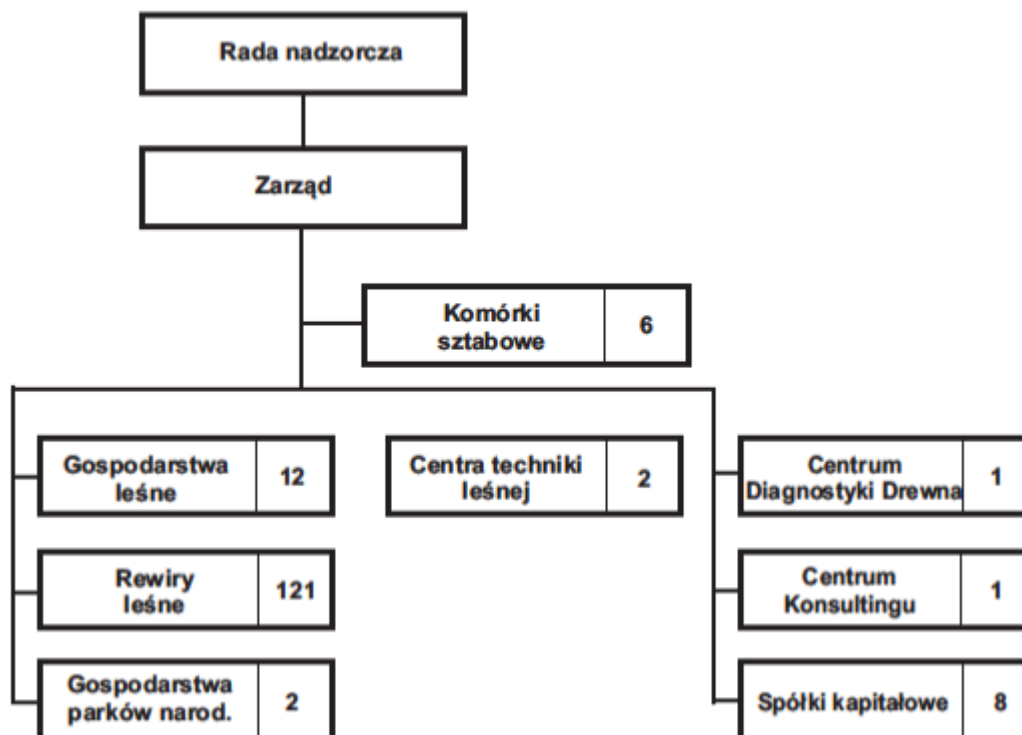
Rada nadzorcza

Zarząd

Komórki sztabowe 6

Gospodarstwa leśne 12

Rewiry leśne 121

Gospodarstwa parków narod. 2

Centra techniki leśnej 2

Centrum Diagnostyki Drewna 1

Centrum Konsultingu 1

Spółki kapitałowe 8